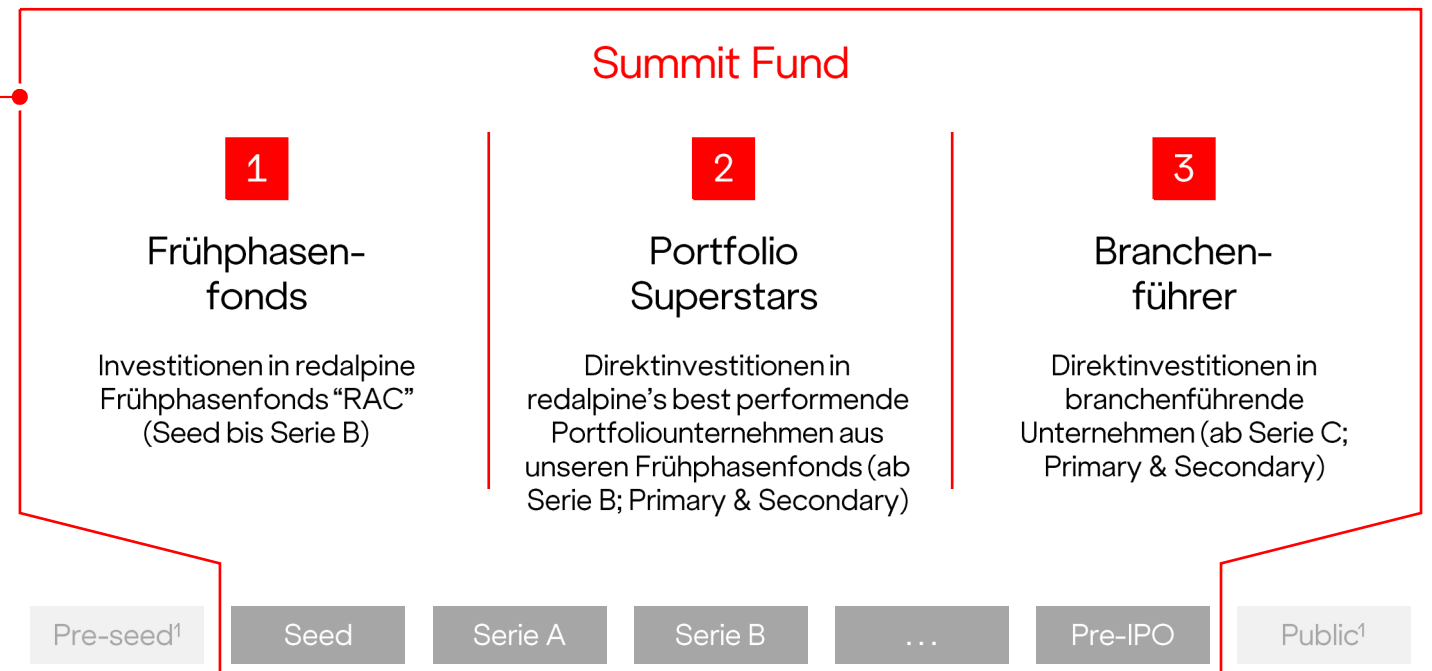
Summit Fund

1

Frühphasenfonds

Investitionen in redalpine Frühphasenfonds "RAC" (Seed bis Serie B)

2

Portfolio Superstars

Direktinvestitionen in redalpine's best performende Portfoliounternehmen aus unseren Frühphasenfonds (ab Serie B; Primary & Secondary)

3

Branchenführer

Direktinvestitionen in branchenführende Unternehmen (ab Serie C; Primary & Secondary)

Pre-seed$^1$

Seed

Serie A

Serie B

...

Pre-IPO

Public$^1$